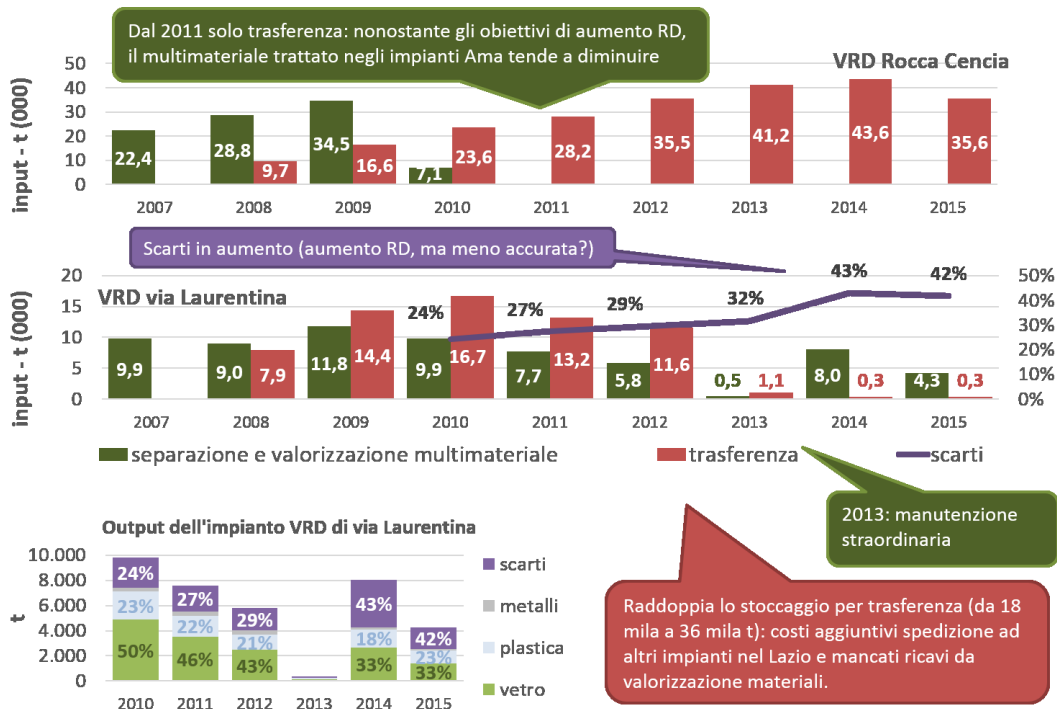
Dal 2011 solo trasferenza: nonostante gli obiettivi di aumento RD, il multimateriale trattato negli impianti Ama tende a diminuire

VRD Rocca Cencia

input - t (000)

50
40
30
20
10
0

22,4
28,8
9,7
34,5
16,6
7,1
23,6
28,2
35,5
41,2
43,6
35,6

2007 2008 2009 2010 2011 2012 2013 2014 2015

Scarti in aumento (aumento RD, ma meno accurata?)

VRD via Laurentina

input - t (000)

20
15
10
5
0

9,9
9,0
7,9
11,8
14,4
9,9
16,7
7,7
13,2
5,8
11,6
0,5
1,1
8,0
0,3
4,3
0,3

24%
27%
29%
32%
43%
42%

50%
40%
30%
20%
10%
0%

2007 2008 2009 2010 2011 2012 2013 2014 2015

separazione e valorizzazione multimateriale
trasferenza
scarti

2013: manutenzione straordinaria

Output dell'impianto VRD di via Laurentina

t

10.000
8.000
6.000
4.000
2.000
0

24%
23%
50%
27%
22%
46%
29%
21%
43%
43%
18%
33%
42%
23%
33%

2010 2011 2012 2013 2014 2015

scarti
metalli
plastica
vetro

Raddoppia lo stoccaggio per trasferenza (da 18 mila a 36 mila t): costi aggiuntivi spedizione ad altri impianti nel Lazio e mancati ricavi da valorizzazione materiali.